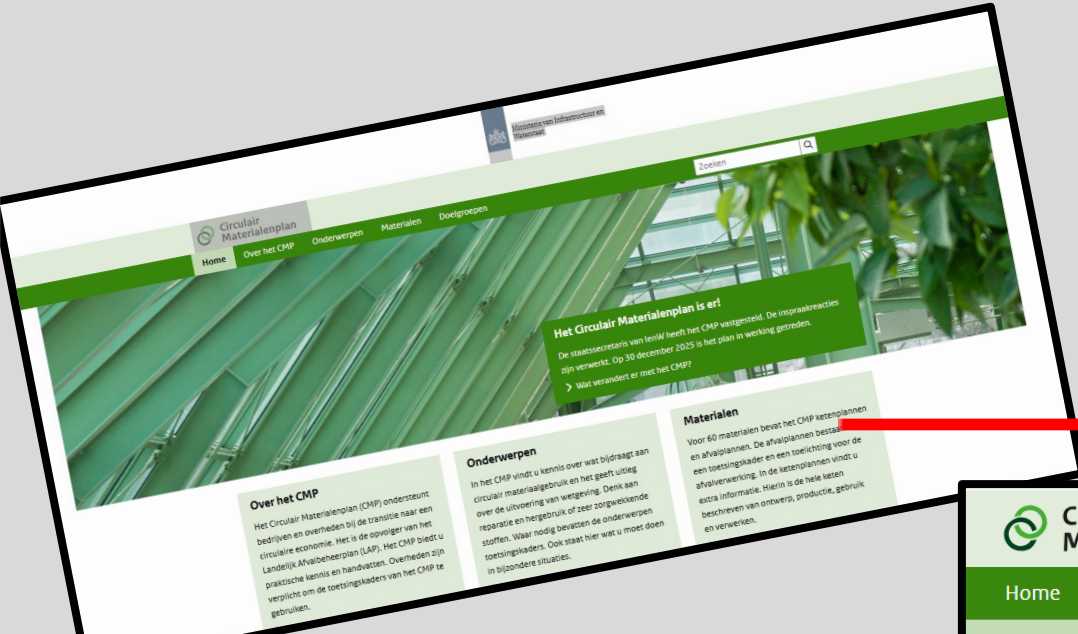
Ministerie van Infrastructuur en Waterstaat

Zoeken

Circulair Materialenplan

Home Over het CMP Onderwerpen Materialen Doelgroepen

Het Circulair Materialenplan is er!

De staatssecretaris van IenW heeft het CMP vastgesteld. De inspraakreacties zijn verwerkt. Op 30 december 2025 is het plan in werking getreden.

Wat verandert er met het CMP?

Over het CMP

Het Circulair Materialenplan (CMP) ondersteunt bedrijven en overheden bij de transitie naar een circulaire economie. Het is de opvolger van het Landelijk Afvalbeheerplan (LAP). Het CMP biedt u praktische kennis en handvatten. Overheden zijn verplicht om de toetsingskaders van het CMP te gebruiken.

Onderwerpen

In het CMP vindt u kennis over wat bijdraagt aan circulair materiaalgebruik en het geeft uitleg over de uitvoering van wetgeving. Denk aan reparatie en hergebruik of zeer zorgwekkende stoffen. Waar nodig bevatten de onderwerpen toetsingskaders. Ook staat hier wat u moet doen in bijzondere situaties.

Materialen

Voor 60 materialen bevat het CMP ketenplannen en afvalplannen. De afvalplannen bestaan uit een toetsingskader en een toelichting voor de afvalverwerking. In de ketenplannen vindt u extra informatie. Hierin is de hele keten beschreven van ontwerp, productie, gebruik en verwerken.

C
M

Home